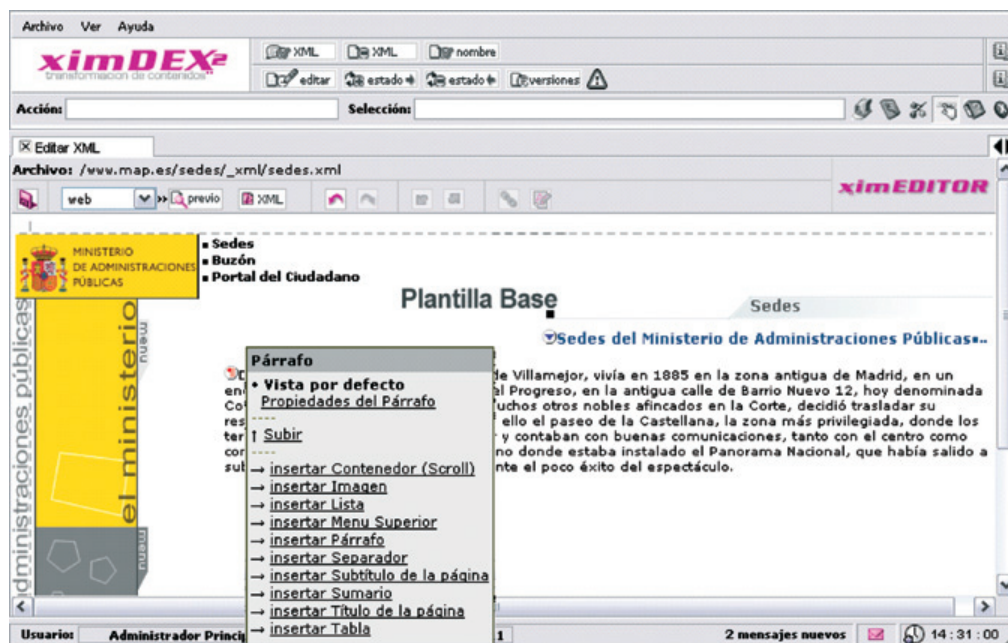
Archivo Ver Ayuda

ximDEX²
transformación de contenidos

XML XML nombre
editar estado estado versiones

Acción: Selección:

Editar XML

Archivo: /www.map.es/sedes/_xml/sedes.xml

web previo XML

ximEDITOR

MINISTERIO DE ADMINISTRACIONES PÚBLICAS

▪ Sedes
▪ Buzón
▪ Portal del Ciudadano

Plantilla Base

Sedes

Sedes del Ministerio de Administraciones Públicas

administraciones públicas

el ministerio

menu

menu

Párrafo
• Vista por defecto
Propiedades del Párrafo
↑ Subir
→ insertar Contenedor (Scroll)
→ insertar Imagen
→ insertar Lista
→ insertar Menu Superior
→ insertar Párrafo
→ insertar Separador
→ insertar Subtítulo de la página
→ insertar Sumario
→ insertar Título de la página
→ insertar Tabla

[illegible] de Villamejor, vivía en 1885 en la zona antigua de Madrid, en un en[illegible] l Progreso, en la antigua calle de Barrio Nuevo 12, hoy denominada Co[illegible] uchos otros nobles afincados en la Corte, decidió trasladar su res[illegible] ello el paseo de la Castellana, la zona más privilegiada, donde los ter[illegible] y contaban con buenas comunicaciones, tanto con el centro como cor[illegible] no donde estaba instalado el Panorama Nacional, que había salido a sub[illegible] nte el poco éxito del espectáculo.

Usuario: Administrador Princi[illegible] 1 2 mensajes nuevos 14 : 31 : 00